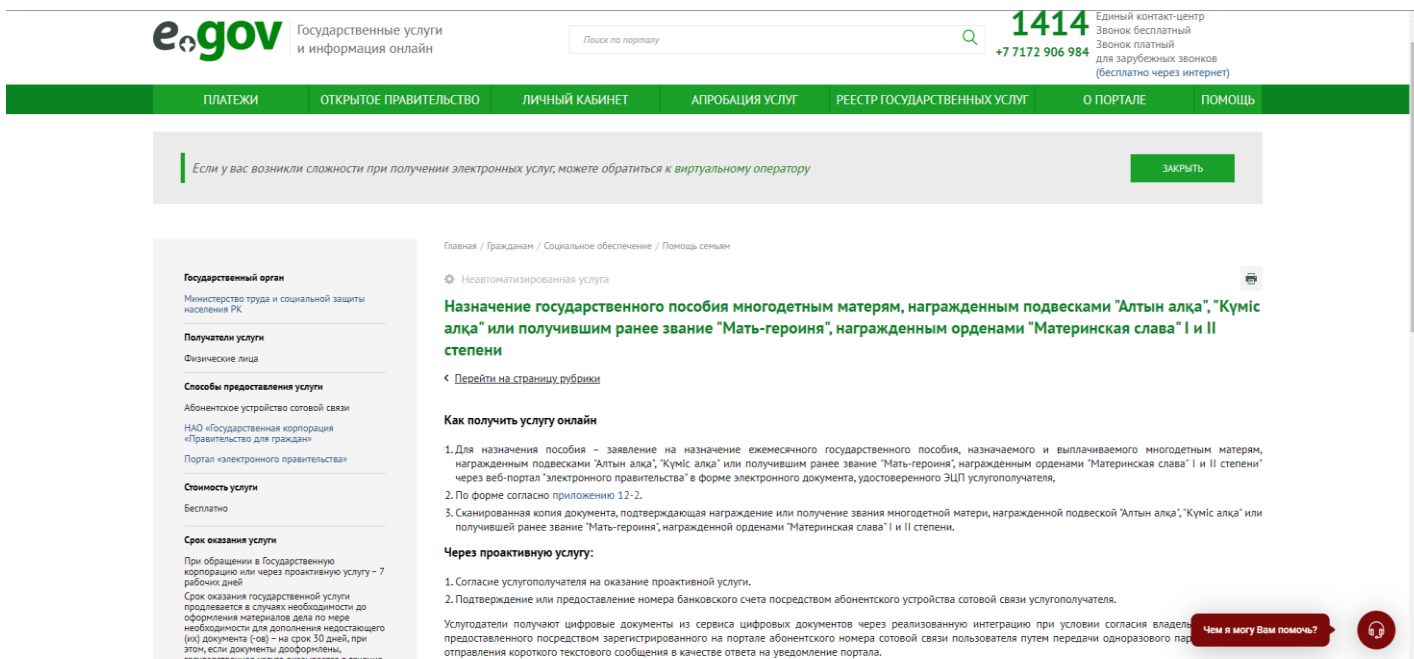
egov Государственные услуги и информация онлайн

Поиск по порталу

1414 Единый контакт-центр Звонок бесплатный
+7 7172 906 984 Звонок платный для зарубежных звонков (бесплатно через интернет)

ПЛАТЕЖИ | ОТКРЫТОЕ ПРАВИТЕЛЬСТВО | ЛИЧНЫЙ КАБИНЕТ | АПРОБАЦИЯ УСЛУГ | РЕЕСТР ГОСУДАРСТВЕННЫХ УСЛУГ | О ПОРТАЛЕ | ПОМОЩЬ

Если у вас возникли сложности при получении электронных услуг, можете обратиться к виртуальному оператору

ЗАКРЫТЬ

Государственный орган
Министерство труда и социальной защиты населения РК

Получатели услуги
Физические лица

Способы предоставления услуги
Абонентское устройство сотовой связи
НАО «Государственная корпорация «Правительство для граждан»
Портал «электронного правительства»

Стоимость услуги
Бесплатно

Срок оказания услуги
При обращении в Государственную корпорацию или через проактивную услугу – 7 рабочих дней
Срок оказания государственной услуги продлевается в случаях необходимости до оформления материалов дела по мере необходимости для дополнения недостающего (их) документа (-ов) – на срок 30 дней, при этом, если документы дооформлены, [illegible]

Главная / Гражданам / Социальное обеспечение / Помощь семьям

Неавтоматизированная услуга

Назначение государственного пособия многодетным матерям, награжденным подвесками "Алтын алқа", "Күміс алқа" или получившим ранее звание "Мать-героиня", награжденным орденами "Материнская слава" I и II степени

Перейти на страницу рубрики

Как получить услугу онлайн

1. Для назначения пособия – заявление на назначение ежемесячного государственного пособия, назначаемого и выплачиваемого многодетным матерям, награжденным подвесками "Алтын алқа", "Күміс алқа" или получившим ранее звание "Мать-героиня", награжденным орденами "Материнская слава" I и II степени" через веб-портал "электронного правительства" в форме электронного документа, удостоверенного ЭЦП услугополучателя,
2. По форме согласно приложению 12-2.
3. Сканированная копия документа, подтверждающая награждение или получение звания многодетной матери, награжденной подвеской "Алтын алқа", "Күміс алқа" или получившей ранее звание "Мать-героиня", награжденной орденами "Материнская слава" I и II степени.

Через проактивную услугу:

1. Согласие услугополучателя на оказание проактивной услуги.
2. Подтверждение или предоставление номера банковского счета посредством абонентского устройства сотовой связи услугополучателя.

Услугодатели получают цифровые документы из сервиса цифровых документов через реализованную интеграцию при условии согласия владель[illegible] предоставленного посредством зарегистрированного на портале абонентского номера сотовой связи пользователя путем передачи одноразового пар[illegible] отправления короткого текстового сообщения в качестве ответа на уведомление портала.

Чем я могу Вам помочь?